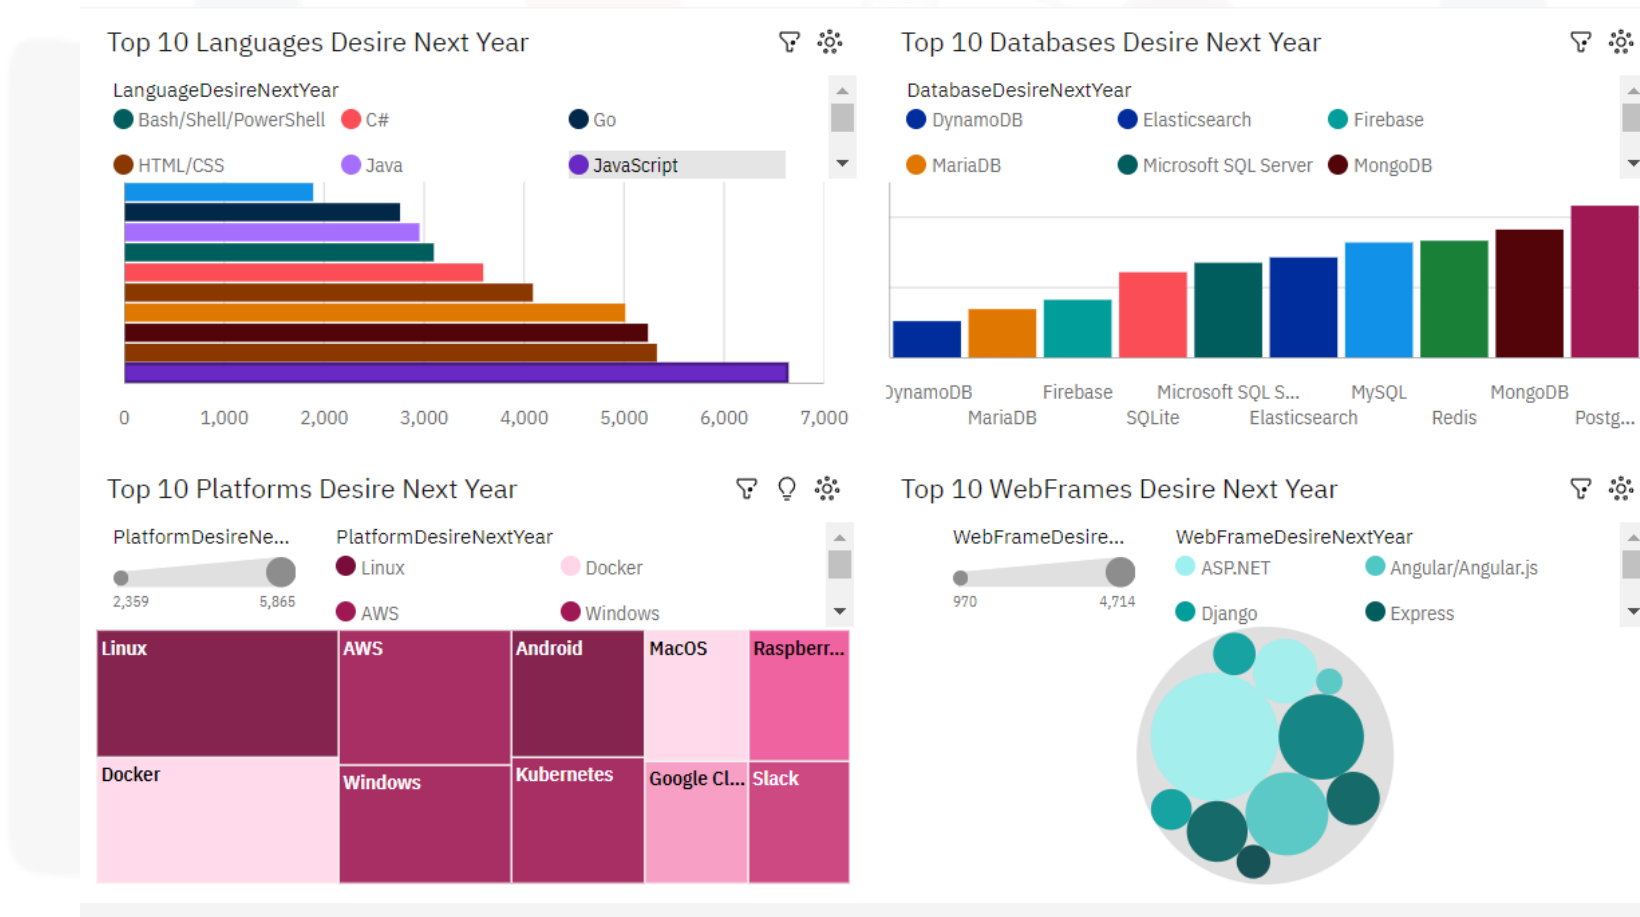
Top 10 Languages Desire Next Year

LanguageDesireNextYear
Bash/Shell/PowerShell C# Go
HTML/CSS Java JavaScript

0 1,000 2,000 3,000 4,000 5,000 6,000 7,000

Top 10 Databases Desire Next Year

DatabaseDesireNextYear
DynamoDB Elasticsearch Firebase
MariaDB Microsoft SQL Server MongoDB

DynamoDB MariaDB Firebase SQLite Microsoft SQL S... Elasticsearch MySQL Redis MongoDB Postg...

Top 10 Platforms Desire Next Year

PlatformDesireNe...
2,359 5,865

PlatformDesireNextYear
Linux Docker
AWS Windows

Linux AWS Android MacOS Raspberr...
Docker Windows Kubernetes Google Cl... Slack

Top 10 WebFrames Desire Next Year

WebFrameDesire...
970 4,714

WebFrameDesireNextYear
ASP.NET Angular/Angular.js
Django Express